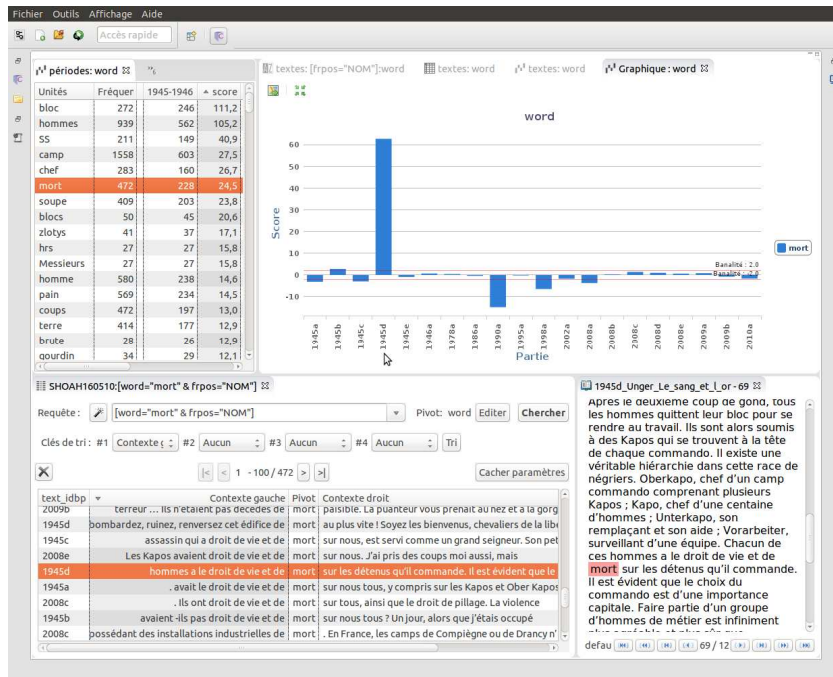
Fichier Outils Affichage Aide

Accès rapide

périodes: word

| Unités | Fréquer | 1945-1946 | score |
|---|---|---|---|
| bloc | 272 | 246 | 111,2 |
| hommes | 939 | 562 | 105,2 |
| SS | 211 | 149 | 40,9 |
| camp | 1558 | 603 | 27,5 |
| chef | 283 | 160 | 26,7 |
| mort | 472 | 228 | 24,5 |
| soupe | 409 | 203 | 23,8 |
| blocs | 50 | 45 | 20,6 |
| zlotys | 41 | 37 | 17,1 |
| hrs | 27 | 27 | 15,8 |
| Messieurs | 27 | 27 | 15,8 |
| homme | 580 | 238 | 14,6 |
| pain | 569 | 234 | 14,5 |
| coups | 472 | 197 | 13,0 |
| terre | 414 | 177 | 12,9 |
| brute | 28 | 26 | 12,9 |
| gourdin | 34 | 29 | 12,1 |

textes: [frpos="NOM"]:word textes: word textes: word Graphique : word

word

Score

60 50 40 30 20 10 0 -10

mort

Banalité : 2,0
Banalité : -2,0

1945a 1945b 1945c 1945d 1945e 1946a 1978a 1986a 1990a 1995a 1998a 2002a 2008a 2008b 2008c 2008d 2008e 2009a 2009b 2010a

Partie

SHOAH160510:[word="mort" & frpos="NOM"]

Requête : [word="mort" & frpos="NOM"] Pivot: word Editer Chercher

Clés de tri : #1 Contexte g #2 Aucun #3 Aucun #4 Aucun Tri

1 - 100 / 472 Cacher paramètres

| text_idbp | Contexte gauche | Pivot | Contexte droit |
|---|---|---|---|
| 2009b | terreur ... Ils n'étaient pas décédés de | mort | paisible. La puanteur vous prenait au nez et à la gorg |
| 1945d | bombardez, ruinez, renversez cet édifice de | mort | au plus vite ! Soyez les bienvenus, chevaliers de la libe |
| 1945c | assassin qui a droit de vie et de | mort | sur nous, est servi comme un grand seigneur. Son pet |
| 2008e | Les Kapos avaient droit de vie et de | mort | sur nous. J'ai pris des coups moi aussi, mais |
| 1945d | hommes a le droit de vie et de | mort | sur les détenus qu'il commande. Il est évident que le |
| 1945a | . avait le droit de vie et de | mort | sur nous tous, y compris sur les Kapos et Ober Kapos |
| 2008c | . Ils ont droit de vie et de | mort | sur tous, ainsi que le droit de pillage. La violence |
| 1945b | avaient -ils pas droit de vie et de | mort | sur nous tous ? Un jour, alors que j'étais occupé |
| 2008c | possédant des installations industrielles de | mort | . En France, les camps de Compiègne ou de Drancy n' |

1945d_Unger_Le_sang_et_l_or - 69

Après le deuxième coup de gong, tous les hommes quittent leur bloc pour se rendre au travail. Ils sont alors soumis à des Kapos qui se trouvent à la tête de chaque commando. Il existe une véritable hiérarchie dans cette race de négriers. Oberkapo, chef d'un camp commando comprenant plusieurs Kapos ; Kapo, chef d'une centaine d'hommes ; Unterkapo, son remplaçant et son aide ; Vorarbeiter, surveillant d'une équipe. Chacun de ces hommes a le droit de vie et de mort sur les détenus qu'il commande. Il est évident que le choix du commando est d'une importance capitale. Faire partie d'un groupe d'hommes de métier est infiniment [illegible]

defau 69 / 12